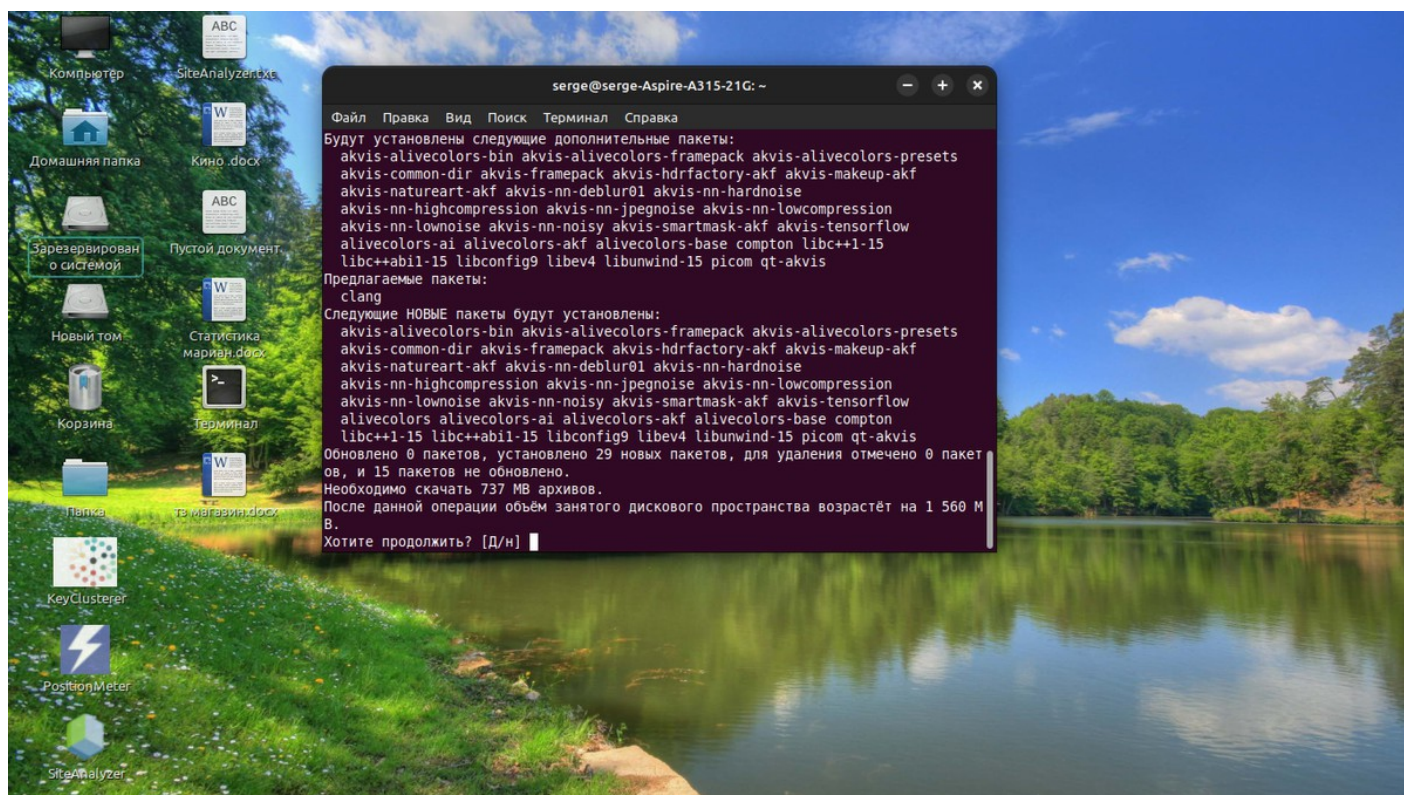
Компьютер
ABC
SiteAnalyzer.txt
Домашняя папка
W
Кино .docx
Зарезервировано системой
ABC
Пустой документ
Новый том
W
Статистика мариан.docx
Корзина
Терминал
Папка
W
тз магазин.docx
KeyClusterer
PositionMeter
SiteAnalyzer

serge@serge-Aspire-A315-21G: ~

Файл Правка Вид Поиск Терминал Справка

Будут установлены следующие дополнительные пакеты:
akvis-alivecolors-bin akvis-alivecolors-framepack akvis-alivecolors-presets
akvis-common-dir akvis-framepack akvis-hdrfactory-akf akvis-makeup-akf
akvis-natureart-akf akvis-nn-deblur01 akvis-nn-hardnoise
akvis-nn-highcompression akvis-nn-jpegnoise akvis-nn-lowcompression
akvis-nn-lownoise akvis-nn-noisy akvis-smartmask-akf akvis-tensorflow
alivecolors-ai alivecolors-akf alivecolors-base compton libc++1-15
libc++abi1-15 libconfig9 libev4 libunwind-15 picom qt-akvis
Предлагаемые пакеты:
clang
Следующие НОВЫЕ пакеты будут установлены:
akvis-alivecolors-bin akvis-alivecolors-framepack akvis-alivecolors-presets
akvis-common-dir akvis-framepack akvis-hdrfactory-akf akvis-makeup-akf
akvis-natureart-akf akvis-nn-deblur01 akvis-nn-hardnoise
akvis-nn-highcompression akvis-nn-jpegnoise akvis-nn-lowcompression
akvis-nn-lownoise akvis-nn-noisy akvis-smartmask-akf akvis-tensorflow
alivecolors alivecolors-ai alivecolors-akf alivecolors-base compton
libc++1-15 libc++abi1-15 libconfig9 libev4 libunwind-15 picom qt-akvis
Обновлено 0 пакетов, установлено 29 новых пакетов, для удаления отмечено 0 пакетов, и 15 пакетов не обновлено.
Необходимо скачать 737 MB архивов.
После данной операции объём занятого дискового пространства возрастёт на 1 560 MB.
Хотите продолжить? [Д/н]